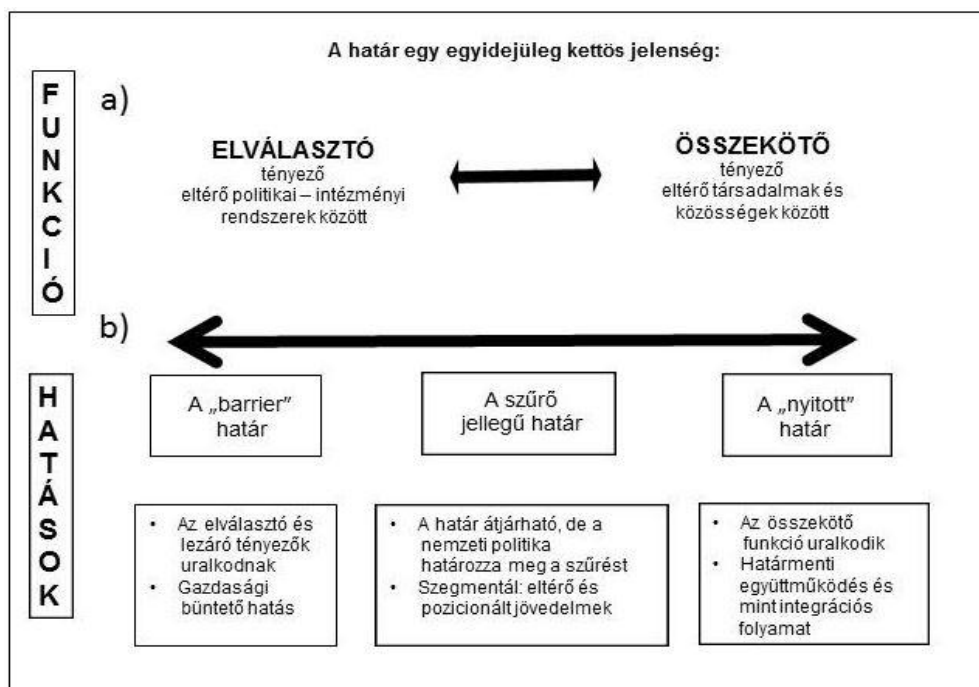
A határ egy egyidejüleg kettős jelenség:

FUNKCIÓ

a)

ELVÁLASZTÓ
tényező
eltérő politikai – intézményi rendszerek között

ÖSSZEKÖTŐ
tényező
eltérő társadalmak és közösségek között

b)

HATÁSOK

A „barrier" határ

A szűrő jellegű határ

A „nyitott" határ

• Az elválasztó és lezáró tényezők uralkodnak
• Gazdasági büntető hatás

• A határ átjárható, de a nemzeti politika határozza meg a szűrést
• Szegmentál: eltérő és pozicionált jövedelmek

• Az összekötő funkció uralkodik
• Határmenti együttműködés és mint integrációs folyamat